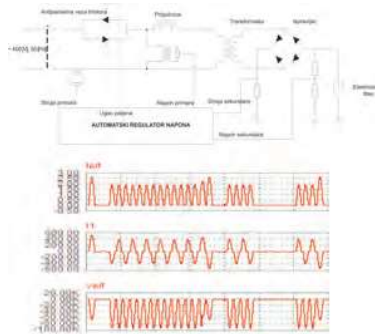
Antiparalelna veza tiristora
Prigušnica
Transformator
Ispravljač
~400V, 50Hz
Elektrolitska ćelija
Struja primara
Ugao paljenja
Napon primara
Struja sekundara
Napon sekundara
AUTOMATSKI REGULATOR NAPONA

I(off)
I1
V(off)
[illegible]